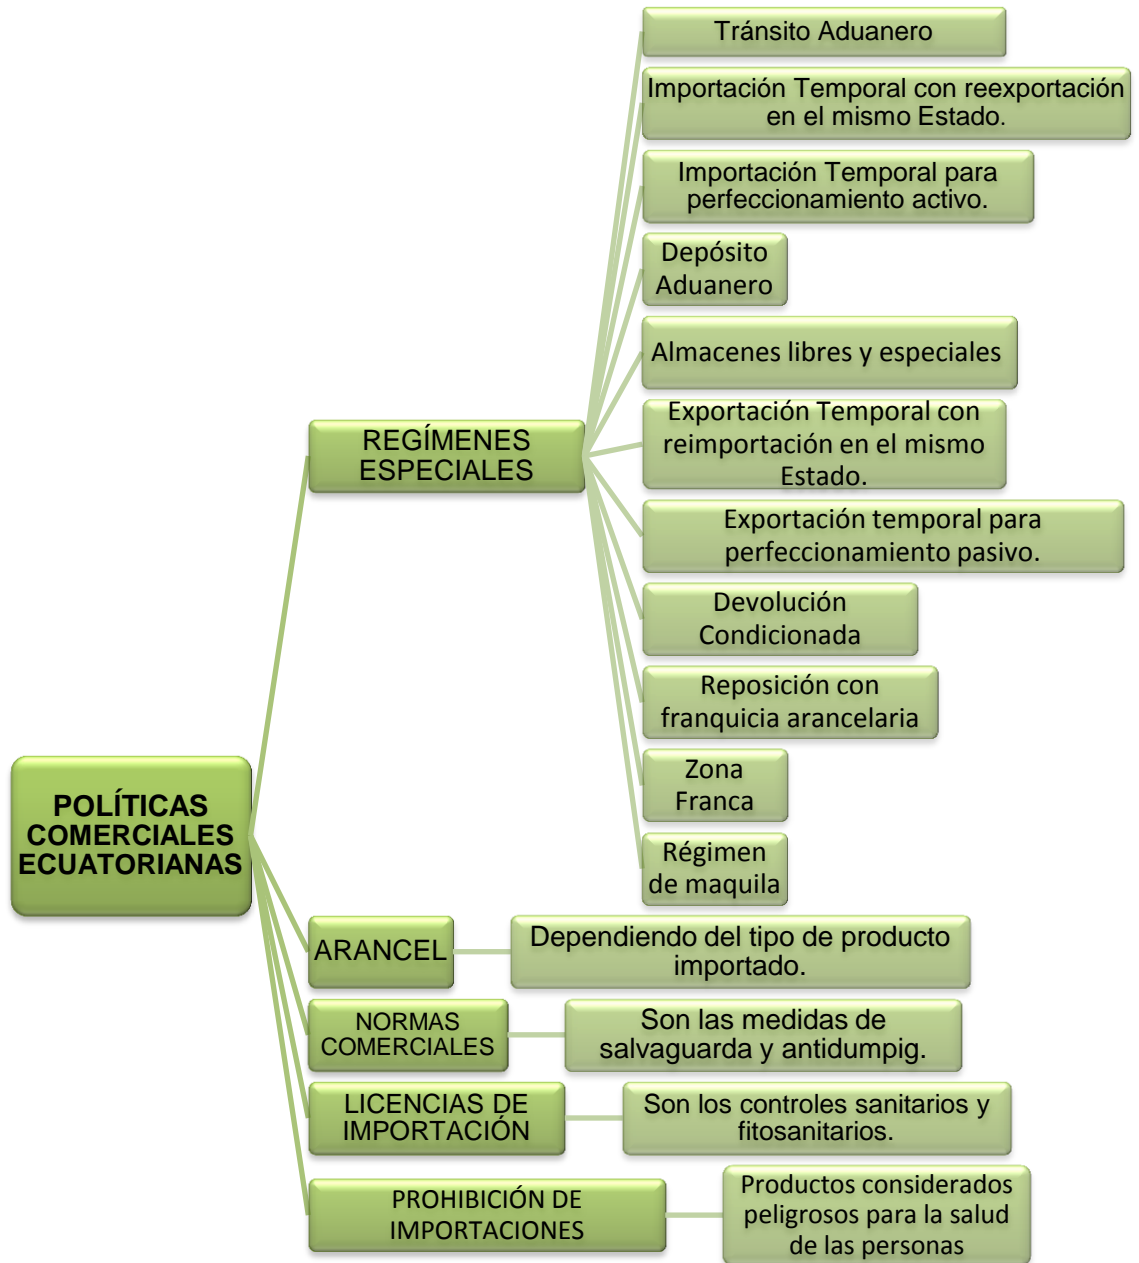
POLÍTICAS COMERCIALES ECUATORIANAS

REGÍMENES ESPECIALES

Tránsito Aduanero

Importación Temporal con reexportación en el mismo Estado.

Importación Temporal para perfeccionamiento activo.

Depósito Aduanero

Almacenes libres y especiales

Exportación Temporal con reimportación en el mismo Estado.

Exportación temporal para perfeccionamiento pasivo.

Devolución Condicionada

Reposición con franquicia arancelaria

Zona Franca

Régimen de maquila

ARANCEL

Dependiendo del tipo de producto importado.

NORMAS COMERCIALES

Son las medidas de salvaguarda y antidumpig.

LICENCIAS DE IMPORTACIÓN

Son los controles sanitarios y fitosanitarios.

PROHIBICIÓN DE IMPORTACIONES

Productos considerados peligrosos para la salud de las personas